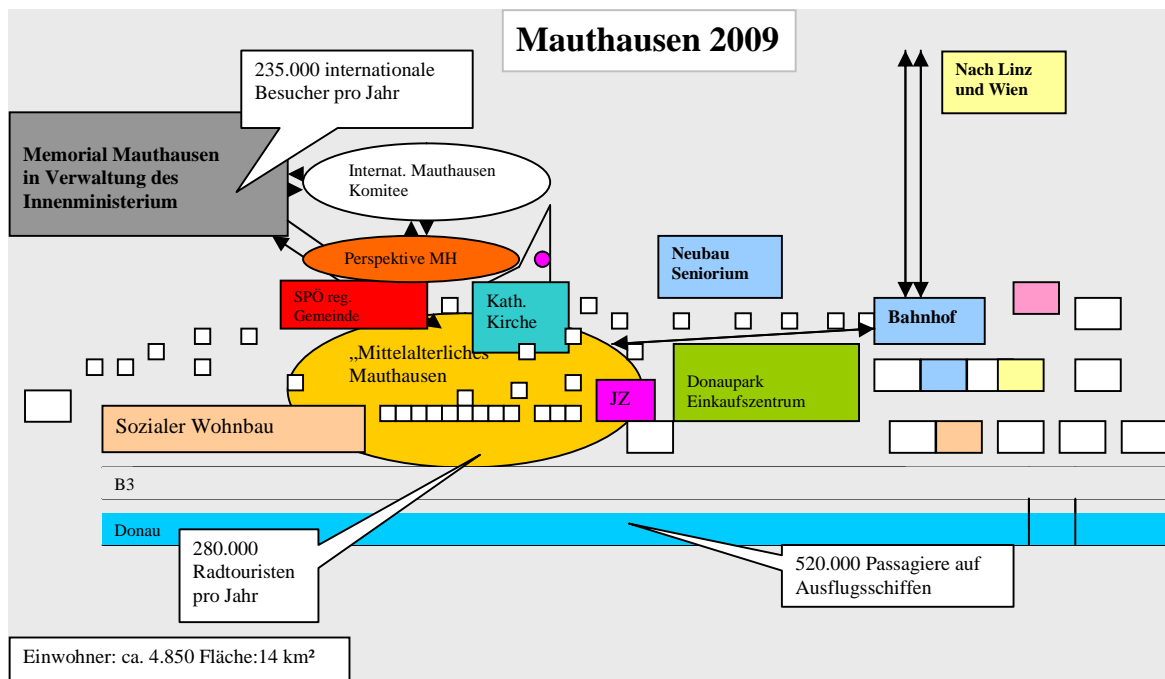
Mauthausen 2009

235.000 internationale Besucher pro Jahr

Nach Linz und Wien

Memorial Mauthausen in Verwaltung des Innenministerium

Internat. Mauthausen Komitee

Perspektive MH

Neubau Seniorium

SPÖ reg. Gemeinde

Kath. Kirche

Bahnhof

„Mittelalterliches Mauthausen

JZ

Donaupark Einkaufszentrum

Sozialer Wohnbau

B3

Donau

280.000 Radtouristen pro Jahr

520.000 Passagiere auf Ausflugsschiffen

Einwohner: ca. 4.850 Fläche:14 km²